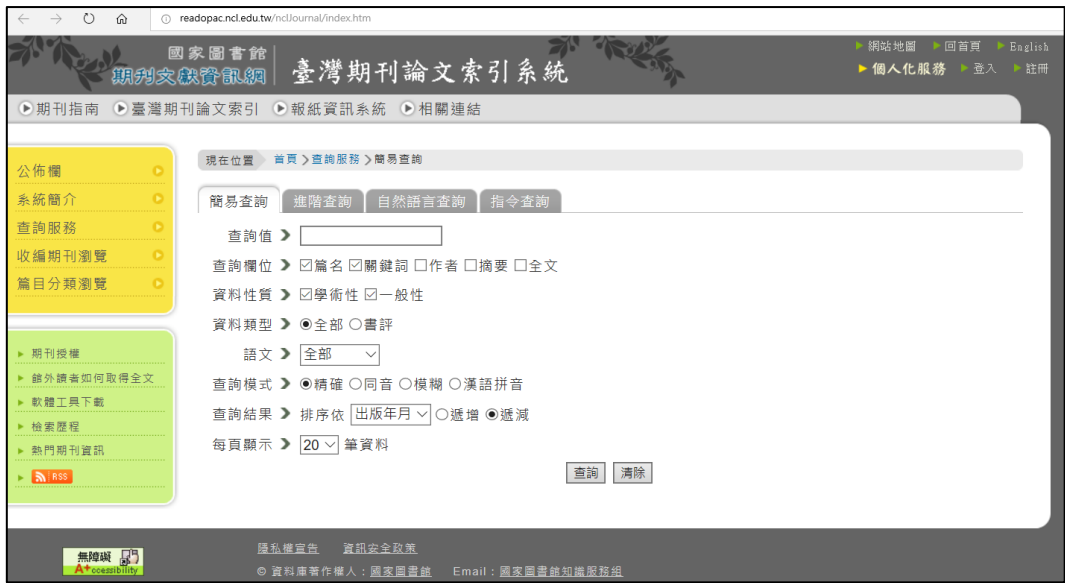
readopac.ncl.edu.tw/nclJournal/index.htm

國家圖書館 期刊文獻資訊網 臺灣期刊論文索引系統

網站地圖 回首頁 English
個人化服務 登入 註冊

期刊指南 臺灣期刊論文索引 報紙資訊系統 相關連結

公佈欄
系統簡介
查詢服務
收編期刊瀏覽
篇目分類瀏覽

期刊授權
館外讀者如何取得全文
軟體工具下載
檢索歷程
熱門期刊資訊
RSS

現在位置 首頁 > 查詢服務 > 簡易查詢

簡易查詢 進階查詢 自然語言查詢 指令查詢

查詢值
查詢欄位 ☑篇名 ☑關鍵詞 ☐作者 ☐摘要 ☐全文
資料性質 ☑學術性 ☑一般性
資料類型 ◉全部 ○書評
語文 全部
查詢模式 ◉精確 ○同音 ○模糊 ○漢語拼音
查詢結果 排序依 出版年月 ○遞增 ◉遞減
每頁顯示 20 筆資料

查詢 清除

無障礙 A+ccessibility

隱私權宣告 資訊安全政策
© 資料庫著作權人：國家圖書館 Email：國家圖書館知識服務組